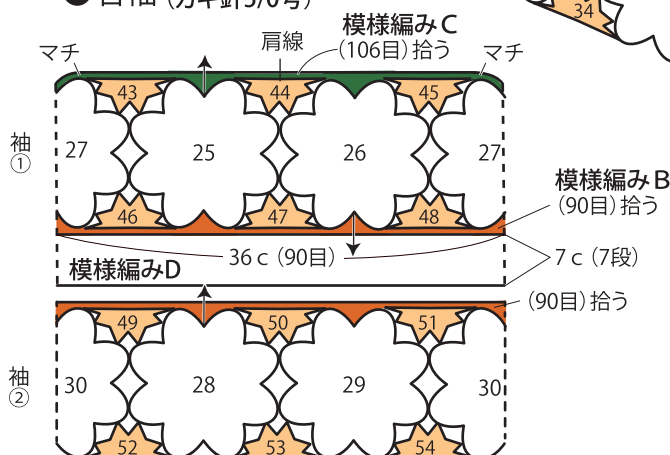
● 台袖（カギ針5/0号）

34

模様編みC

マチ　肩線　（106目）拾う　マチ

43　44　45

袖①　27　25　26　27

46　47　48

模様編みB
（90目）拾う

36 c（90目）　7 c（7段）

模様編みD

（90目）拾う

49　50　51

袖②　30　28　29　30

52　53　54